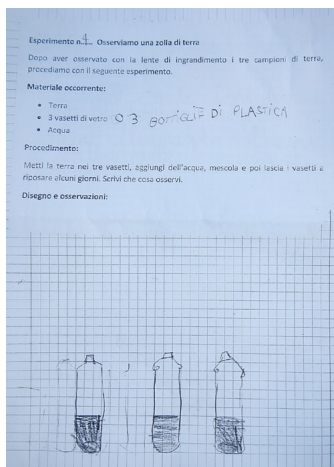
Esperimento n.4 Osserviamo una zolla di terra

Dopo aver osservato con la lente di ingrandimento i tre campioni di terra, procediamo con il seguente esperimento.

Materiale occorrente:

- Terra
- 3 vasetti di vetro O 3 BOTTIGLIE DI PLASTICA
- Acqua

Procedimento:

Metti la terra nei tre vasetti, aggiungi dell'acqua, mescola e poi lascia i vasetti a riposare alcuni giorni. Scrivi che cosa osservi.

Disegno e osservazioni: